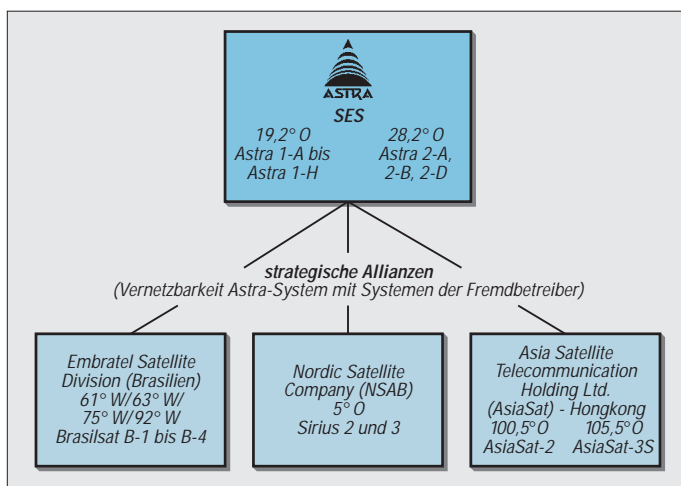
ASTRA

SES

19,2° O
Astra 1-A bis
Astra 1-H

28,2° O
Astra 2-A,
2-B, 2-D

strategische Allianzen
(Vernetzbarkeit Astra-System mit Systemen der Fremdbetreiber)

Embratel Satellite Division (Brasilien)
61° W/63° W/
75° W/92° W
Brasilsat B-1 bis B-4

Nordic Satellite Company (NSAB)
5° O
Sirius 2 und 3

Asia Satellite Telecommunication Holding Ltd.
(AsiaSat) - Hongkong
100,5°O
AsiaSat-2
105,5°O
AsiaSat-3S